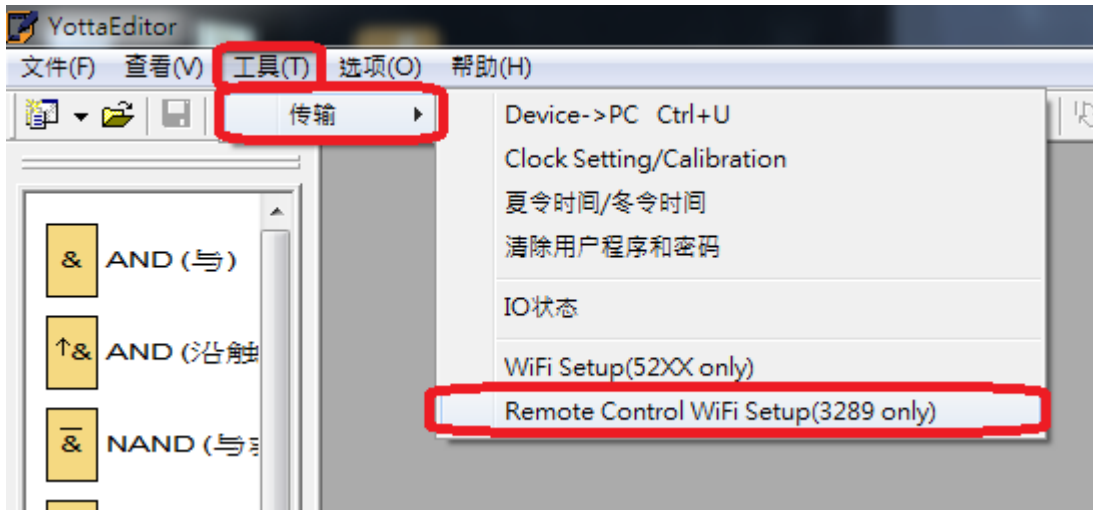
YottaEditor

文件(F) 查看(V) 工具(T) 选项(O) 帮助(H)

传输

Device->PC Ctrl+U
Clock Setting/Calibration
夏令时间/冬令时间
清除用户程序和密码
IO状态
WiFi Setup(52XX only)
Remote Control WiFi Setup(3289 only)

& AND (与)
↑& AND (沿触
$\overline{\&}$ NAND (与非